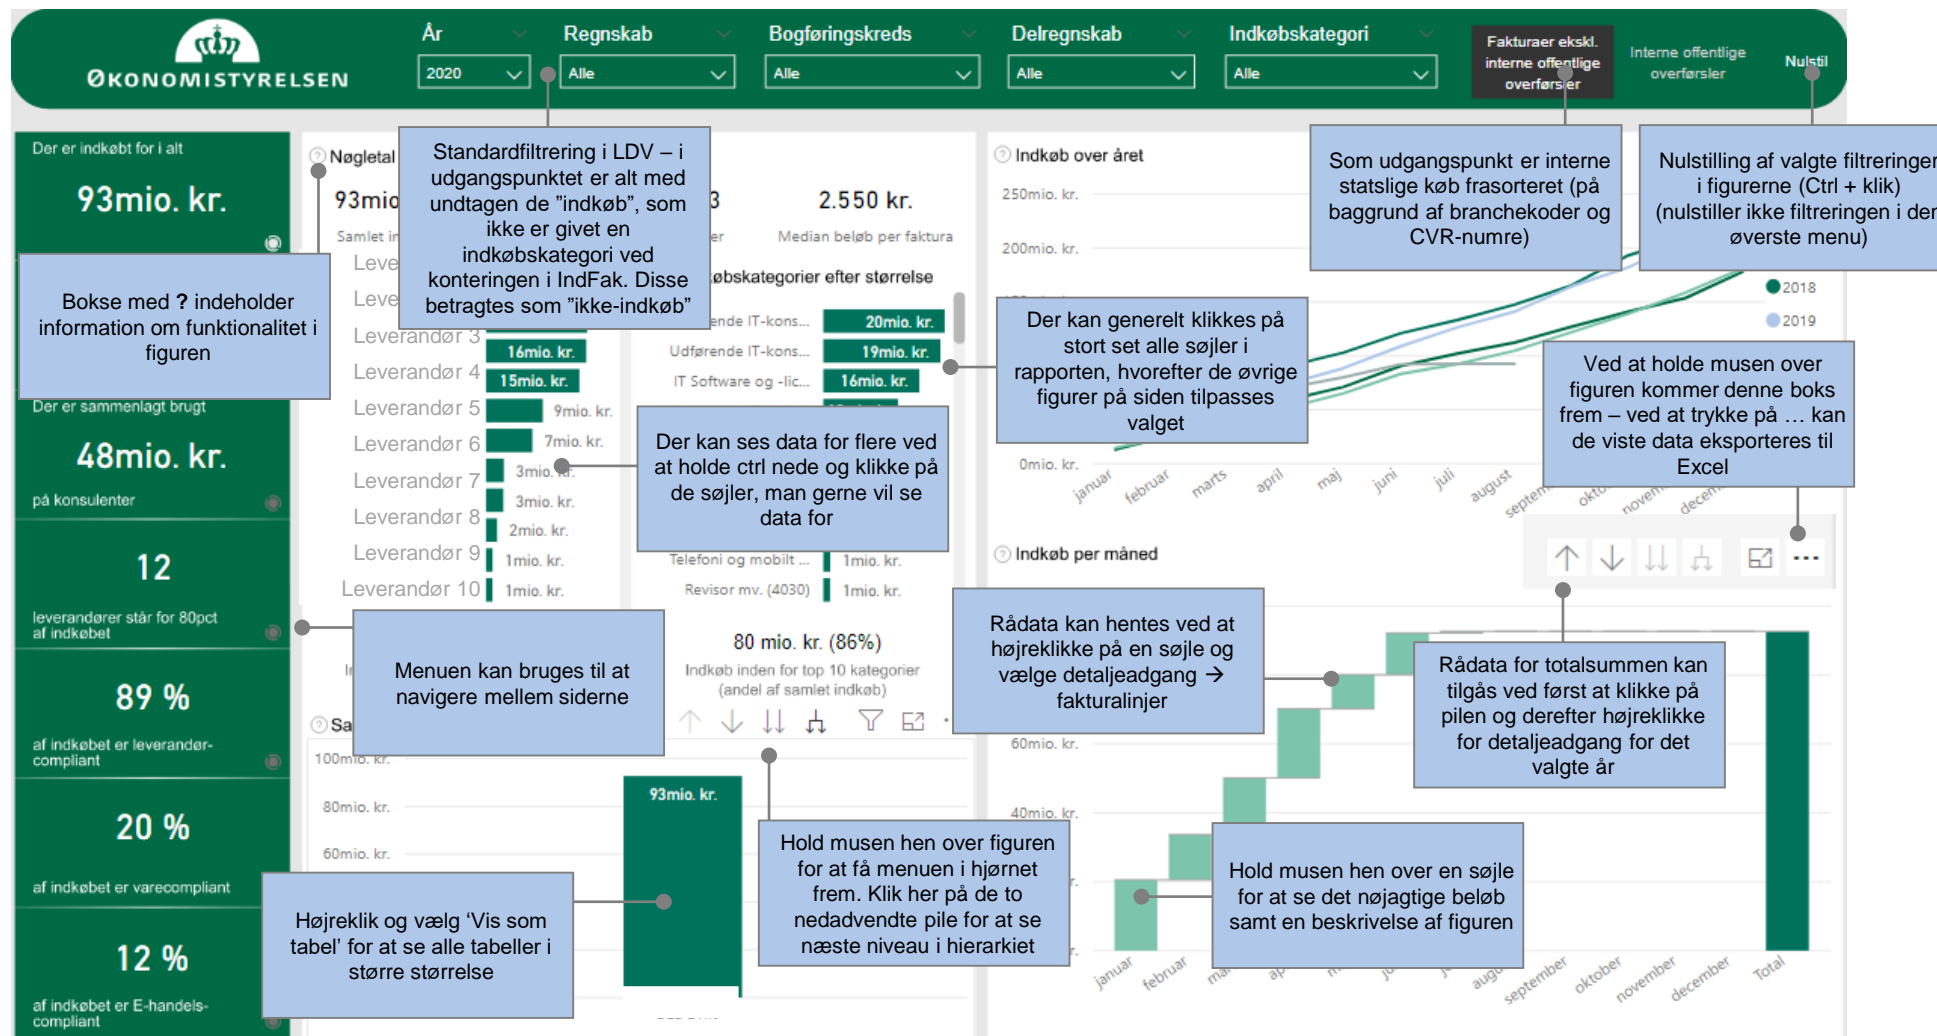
ØKONOMISTYRELSEN

År
2020
Regnskab
Alle
Bogføringskreds
Alle
Delregnskab
Alle
Indkøbskategori
Alle
Fakturaer ekskl. interne offentlige overførsler
Interne offentlige overførsler
Nulstil

Der er indkøbt for i alt
93mio. kr.

Bokse med ? indeholder information om funktionalitet i figuren

Der er sammenlagt brugt
48mio. kr.
på konsulenter

12
leverandører står for 80pct af indkøbet

89 %
af indkøbet er leverandør-compliant

20 %
af indkøbet er varecompliant

12 %
af indkøbet er E-handels-compliant

Nøgletal
93mio
Samlet in
Standardfiltrering i LDV – i udgangspunktet er alt med undtagen de "indkøb", som ikke er givet en indkøbskategori ved konteringen i IndFak. Disse betragtes som "ikke-indkøb"
3
er
2.550 kr.
Median beløb per faktura
øbskategorier efter størrelse

Leve
Leve
Leverandør 3
Leverandør 4
Leverandør 5
Leverandør 6
Leverandør 7
Leverandør 8
Leverandør 9
Leverandør 10
16mio. kr.
15mio. kr.
9mio. kr.
7mio. kr.
3mio. kr.
3mio. kr.
2mio. kr.
1mio. kr.
1mio. kr.

ende IT-kons...
Udførende IT-kons...
IT Software og -lic...
Telefoni og mobilt ...
Revisor mv. (4030)
20mio. kr.
19mio. kr.
16mio. kr.
1mio. kr.
1mio. kr.

Der kan ses data for flere ved at holde ctrl nede og klikke på de søjler, man gerne vil se data for

Menuen kan bruges til at navigere mellem siderne

80 mio. kr. (86%)
Indkøb inden for top 10 kategorier (andel af samlet indkøb)

Sa
100mio. kr.
80mio. kr.
60mio. kr.
93mio. kr.

Højreklik og vælg 'Vis som tabel' for at se alle tabeller i større størrelse

Hold musen hen over figuren for at få menuen i hjørnet frem. Klik her på de to nedadvendte pile for at se næste niveau i hierarkiet

Indkøb over året
250mio. kr.
200mio. kr.
0mio. kr.
januar
februar
marts
april
maj
juni
juli
august
septem
okto
novem
decem
2018
2019

Som udgangspunkt er interne statslige køb frasorteret (på baggrund af branchekoder og CVR-numre)

Nulstilling af valgte filtreringer i figurene (Ctrl + klik) (nulstiller ikke filtreringen i den øverste menu)

Der kan generelt klikkes på stort set alle søjler i rapporten, hvorefter de øvrige figurer på siden tilpasses valget

Ved at holde musen over figuren kommer denne boks frem – ved at trykke på … kan de viste data eksporteres til Excel

Indkøb per måned

Rådata kan hentes ved at højreklikke på en søjle og vælge detaljeadgang → fakturalinjer

Rådata for totalsummen kan tilgås ved først at klikke på pilen og derefter højreklikke for detaljeadgang for det valgte år

60mio. kr.
40mio. kr.

Hold musen hen over en søjle for at se det nøjagtige beløb samt en beskrivelse af figuren

januar
februar
ma
ap
augu
september
oktober
november
december
Total